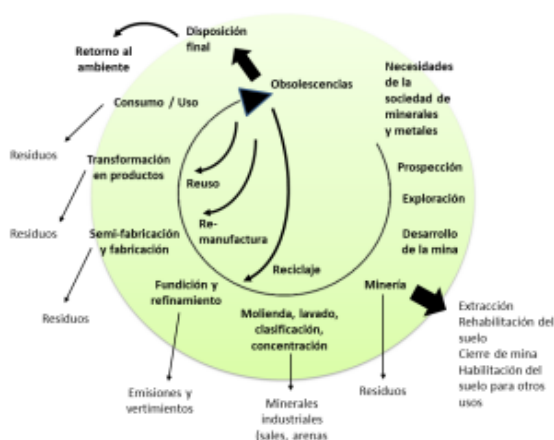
Disposición final

Retorno al ambiente

Obsolescencias

Necesidades de la sociedad de minerales y metales

Consumo / Uso

Residuos

Transformación en productos

Prospección

Reuso

Exploración

Residuos

Semi-fabricación y fabricación

Re-manufactura

Desarrollo de la mina

Reciclaje

Residuos

Fundición y refinamiento

Minería

Molienda, lavado, clasificación, concentración

Extracción
Rehabilitación del suelo
Cierre de mina
Habilitación del suelo para otros usos

Emisiones y vertimientos

Residuos

Minerales industriales (sales, arenas